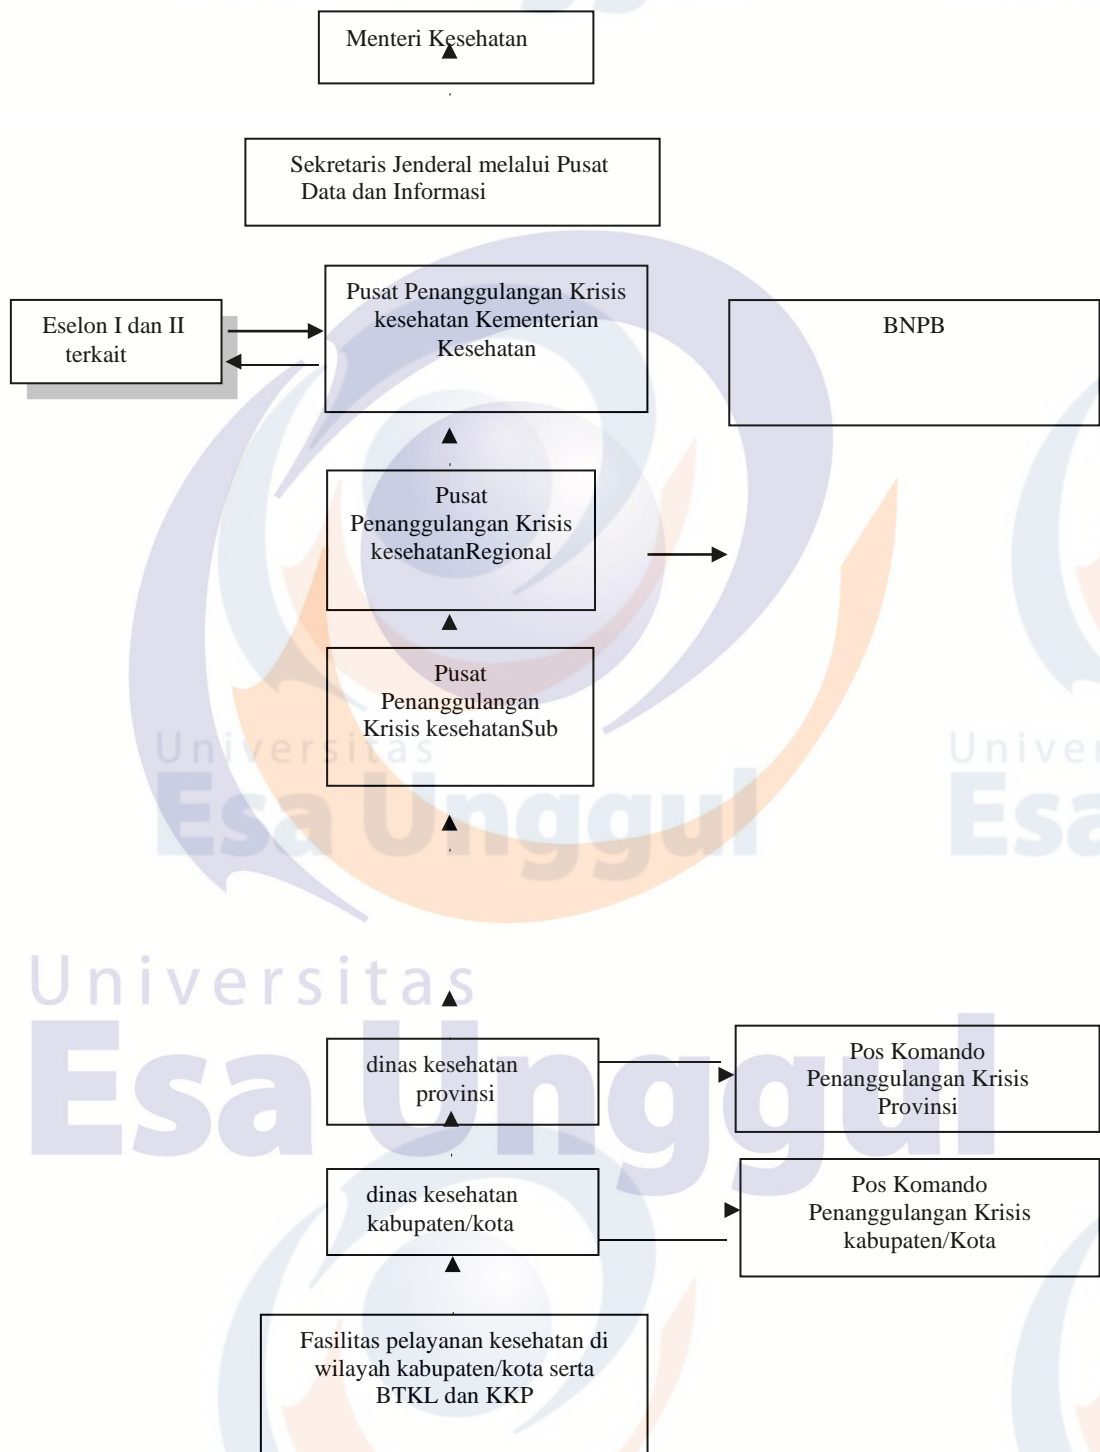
Menteri Kesehatan

Sekretaris Jenderal melalui Pusat Data dan Informasi

Eselon I dan II terkait

Pusat Penanggulangan Krisis kesehatan Kementerian Kesehatan

BNPB

Pusat Penanggulangan Krisis kesehatanRegional

Pusat Penanggulangan Krisis kesehatanSub

Universitas
Esa Unggul

Universitas
Esa Unggul

Universitas
Esa Unggul

dinas kesehatan provinsi

Pos Komando Penanggulangan Krisis Provinsi

dinas kesehatan kabupaten/kota

Pos Komando Penanggulangan Krisis kabupaten/Kota

Fasilitas pelayanan kesehatan di wilayah kabupaten/kota serta BTKL dan KKP